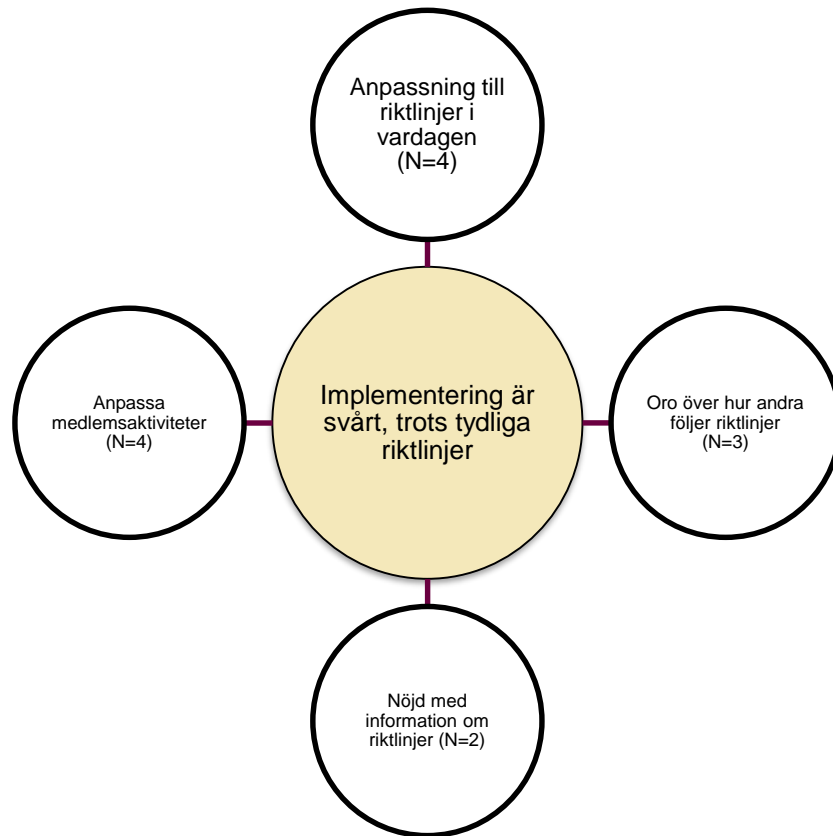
Anpassning till riktlinjer i vardagen (N=4)

Anpassa medlemsaktiviteter (N=4)

Implementering är svårt, trots tydliga riktlinjer

Oro över hur andra följer riktlinjer (N=3)

Nöjd med information om riktlinjer (N=2)